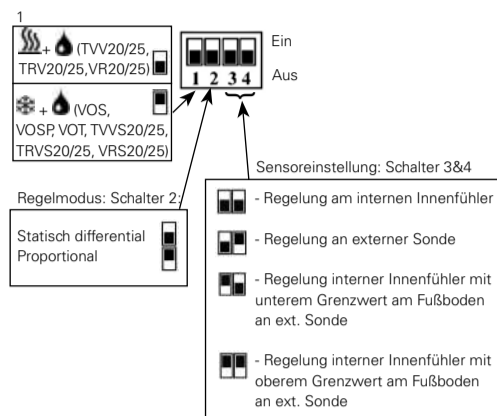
1

+ (TVV20/25, TRV20/25,VR20/25)

+ (VOS, VOSP, VOT, TVVS20/25, TRVS20/25, VRS20/25)

1 2 3 4

Ein

Aus

Sensoreinstellung: Schalter 3&4

Regelmodus: Schalter 2:

Statisch differential
Proportional

- Regelung am internen Innenfühler

- Regelung an externer Sonde

- Regelung interner Innenfühler mit unterem Grenzwert am Fußboden an ext. Sonde

- Regelung interner Innenfühler mit oberem Grenzwert am Fußboden an ext. Sonde